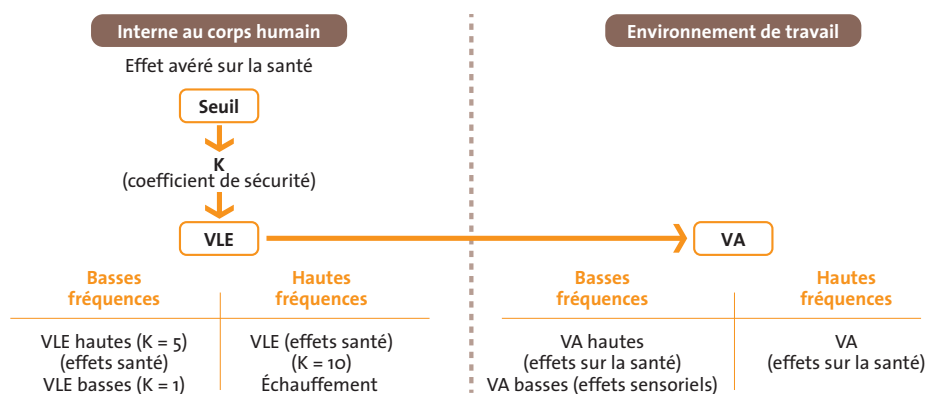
Interne au corps humain

Effet avéré sur la santé

Seuil

K
(coefficient de sécurité)

VLE

| Basses fréquences | Hautes fréquences |
|---|---|
| VLE hautes (K = 5) (effets santé) VLE basses (K = 1) | VLE (effets santé) (K = 10) Échauffement |

Environnement de travail

VA

| Basses fréquences | Hautes fréquences |
|---|---|
| VA hautes (effets sur la santé) VA basses (effets sensoriels) | VA (effets sur la santé) |